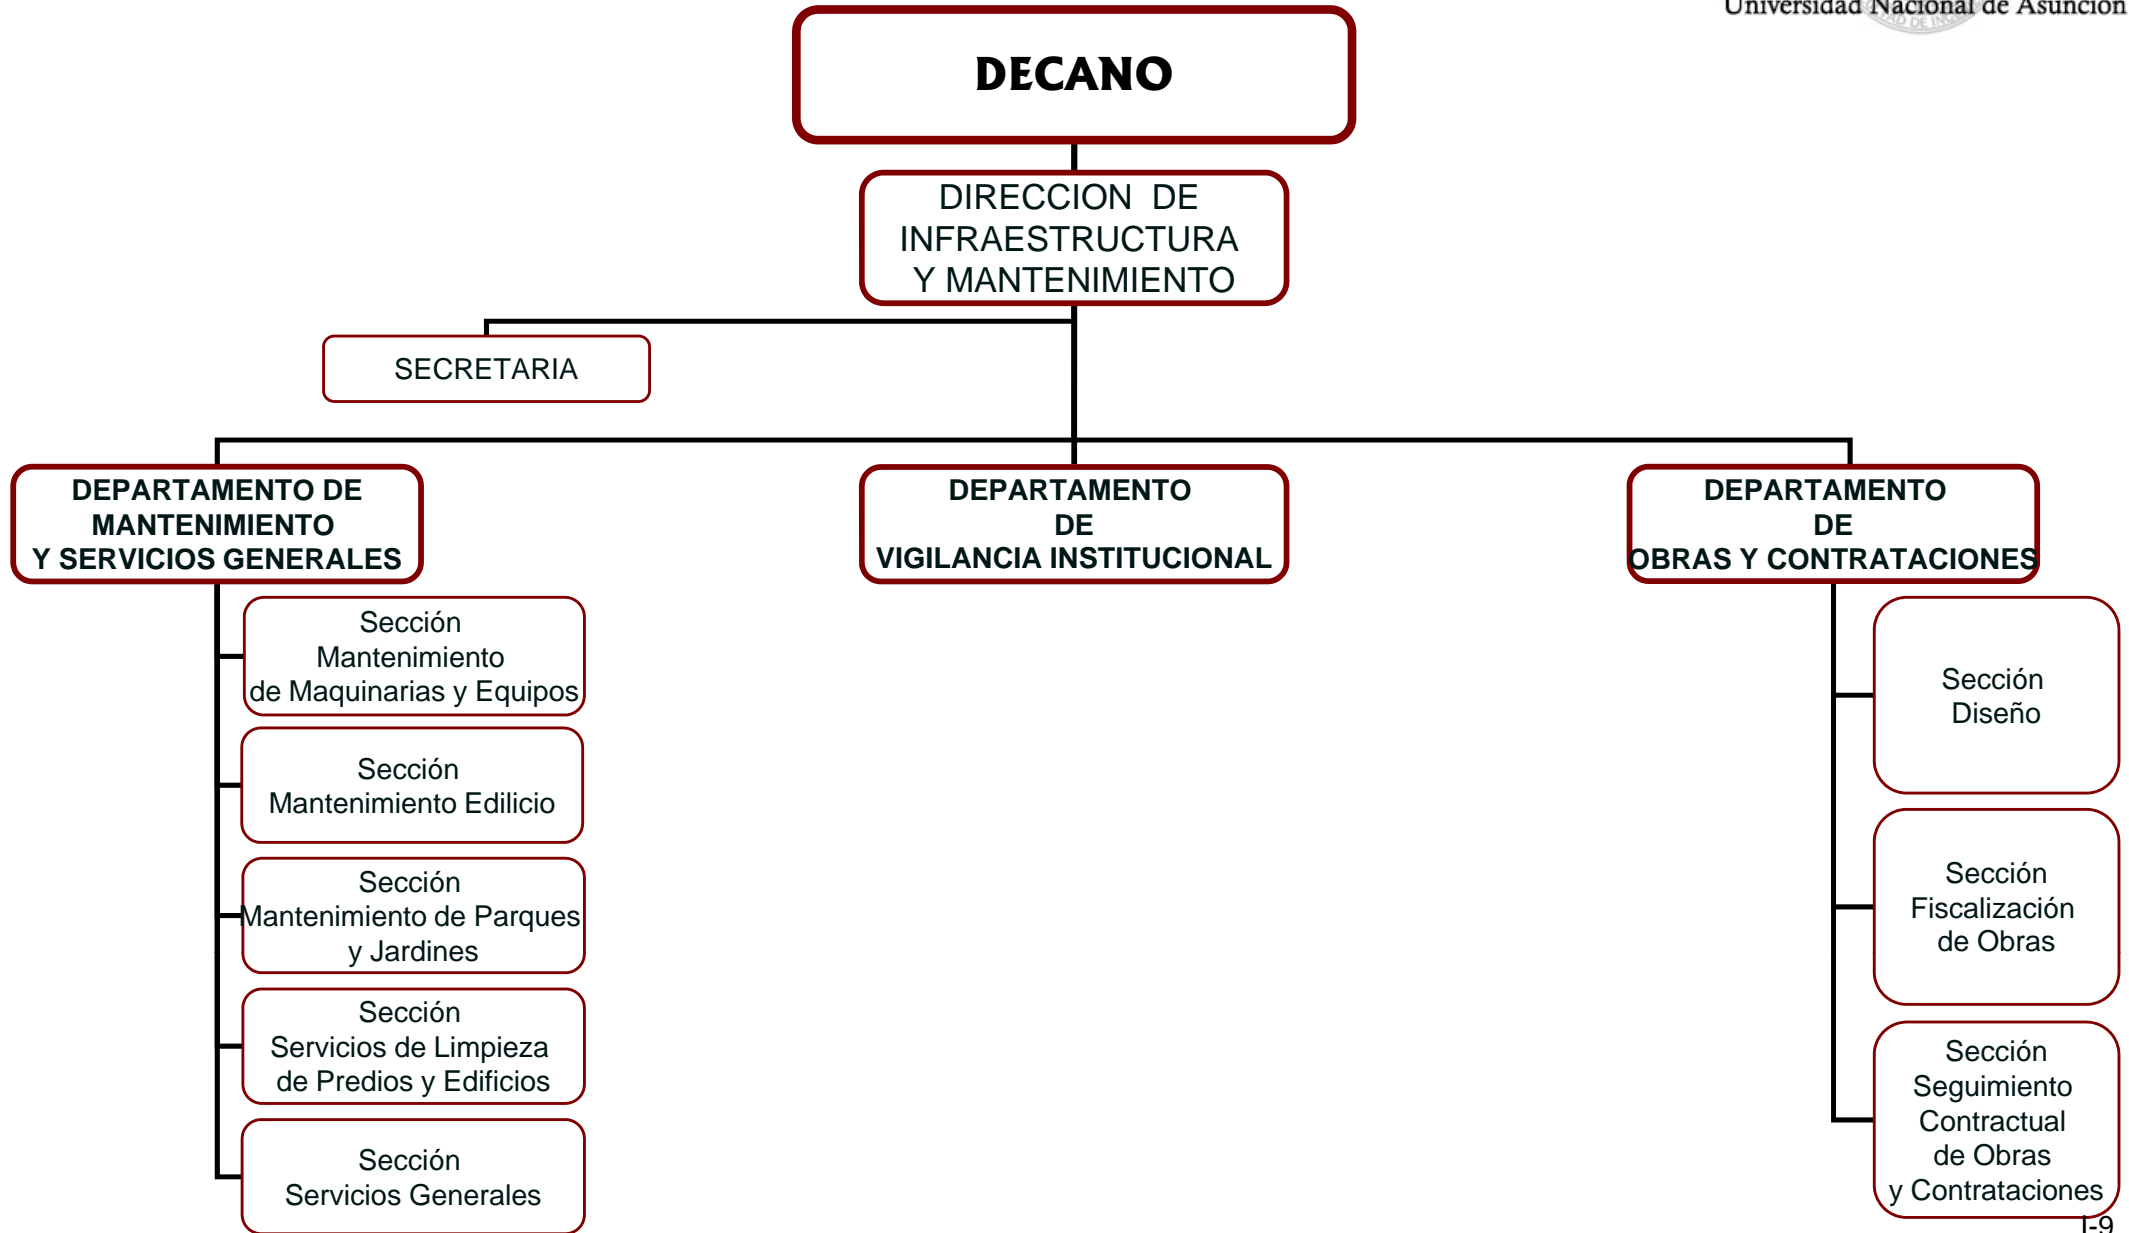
Universidad Nacional de Asunción

DECANO

DIRECCION DE INFRAESTRUCTURA Y MANTENIMIENTO

SECRETARIA

DEPARTAMENTO DE MANTENIMIENTO Y SERVICIOS GENERALES

DEPARTAMENTO DE VIGILANCIA INSTITUCIONAL

DEPARTAMENTO DE OBRAS Y CONTRATACIONES

Sección Mantenimiento de Maquinarias y Equipos

Sección Mantenimiento Edilicio

Sección Mantenimiento de Parques y Jardines

Sección Servicios de Limpieza de Predios y Edificios

Sección Servicios Generales

Sección Diseño

Sección Fiscalización de Obras

Sección Seguimiento Contractual de Obras y Contrataciones

I-9